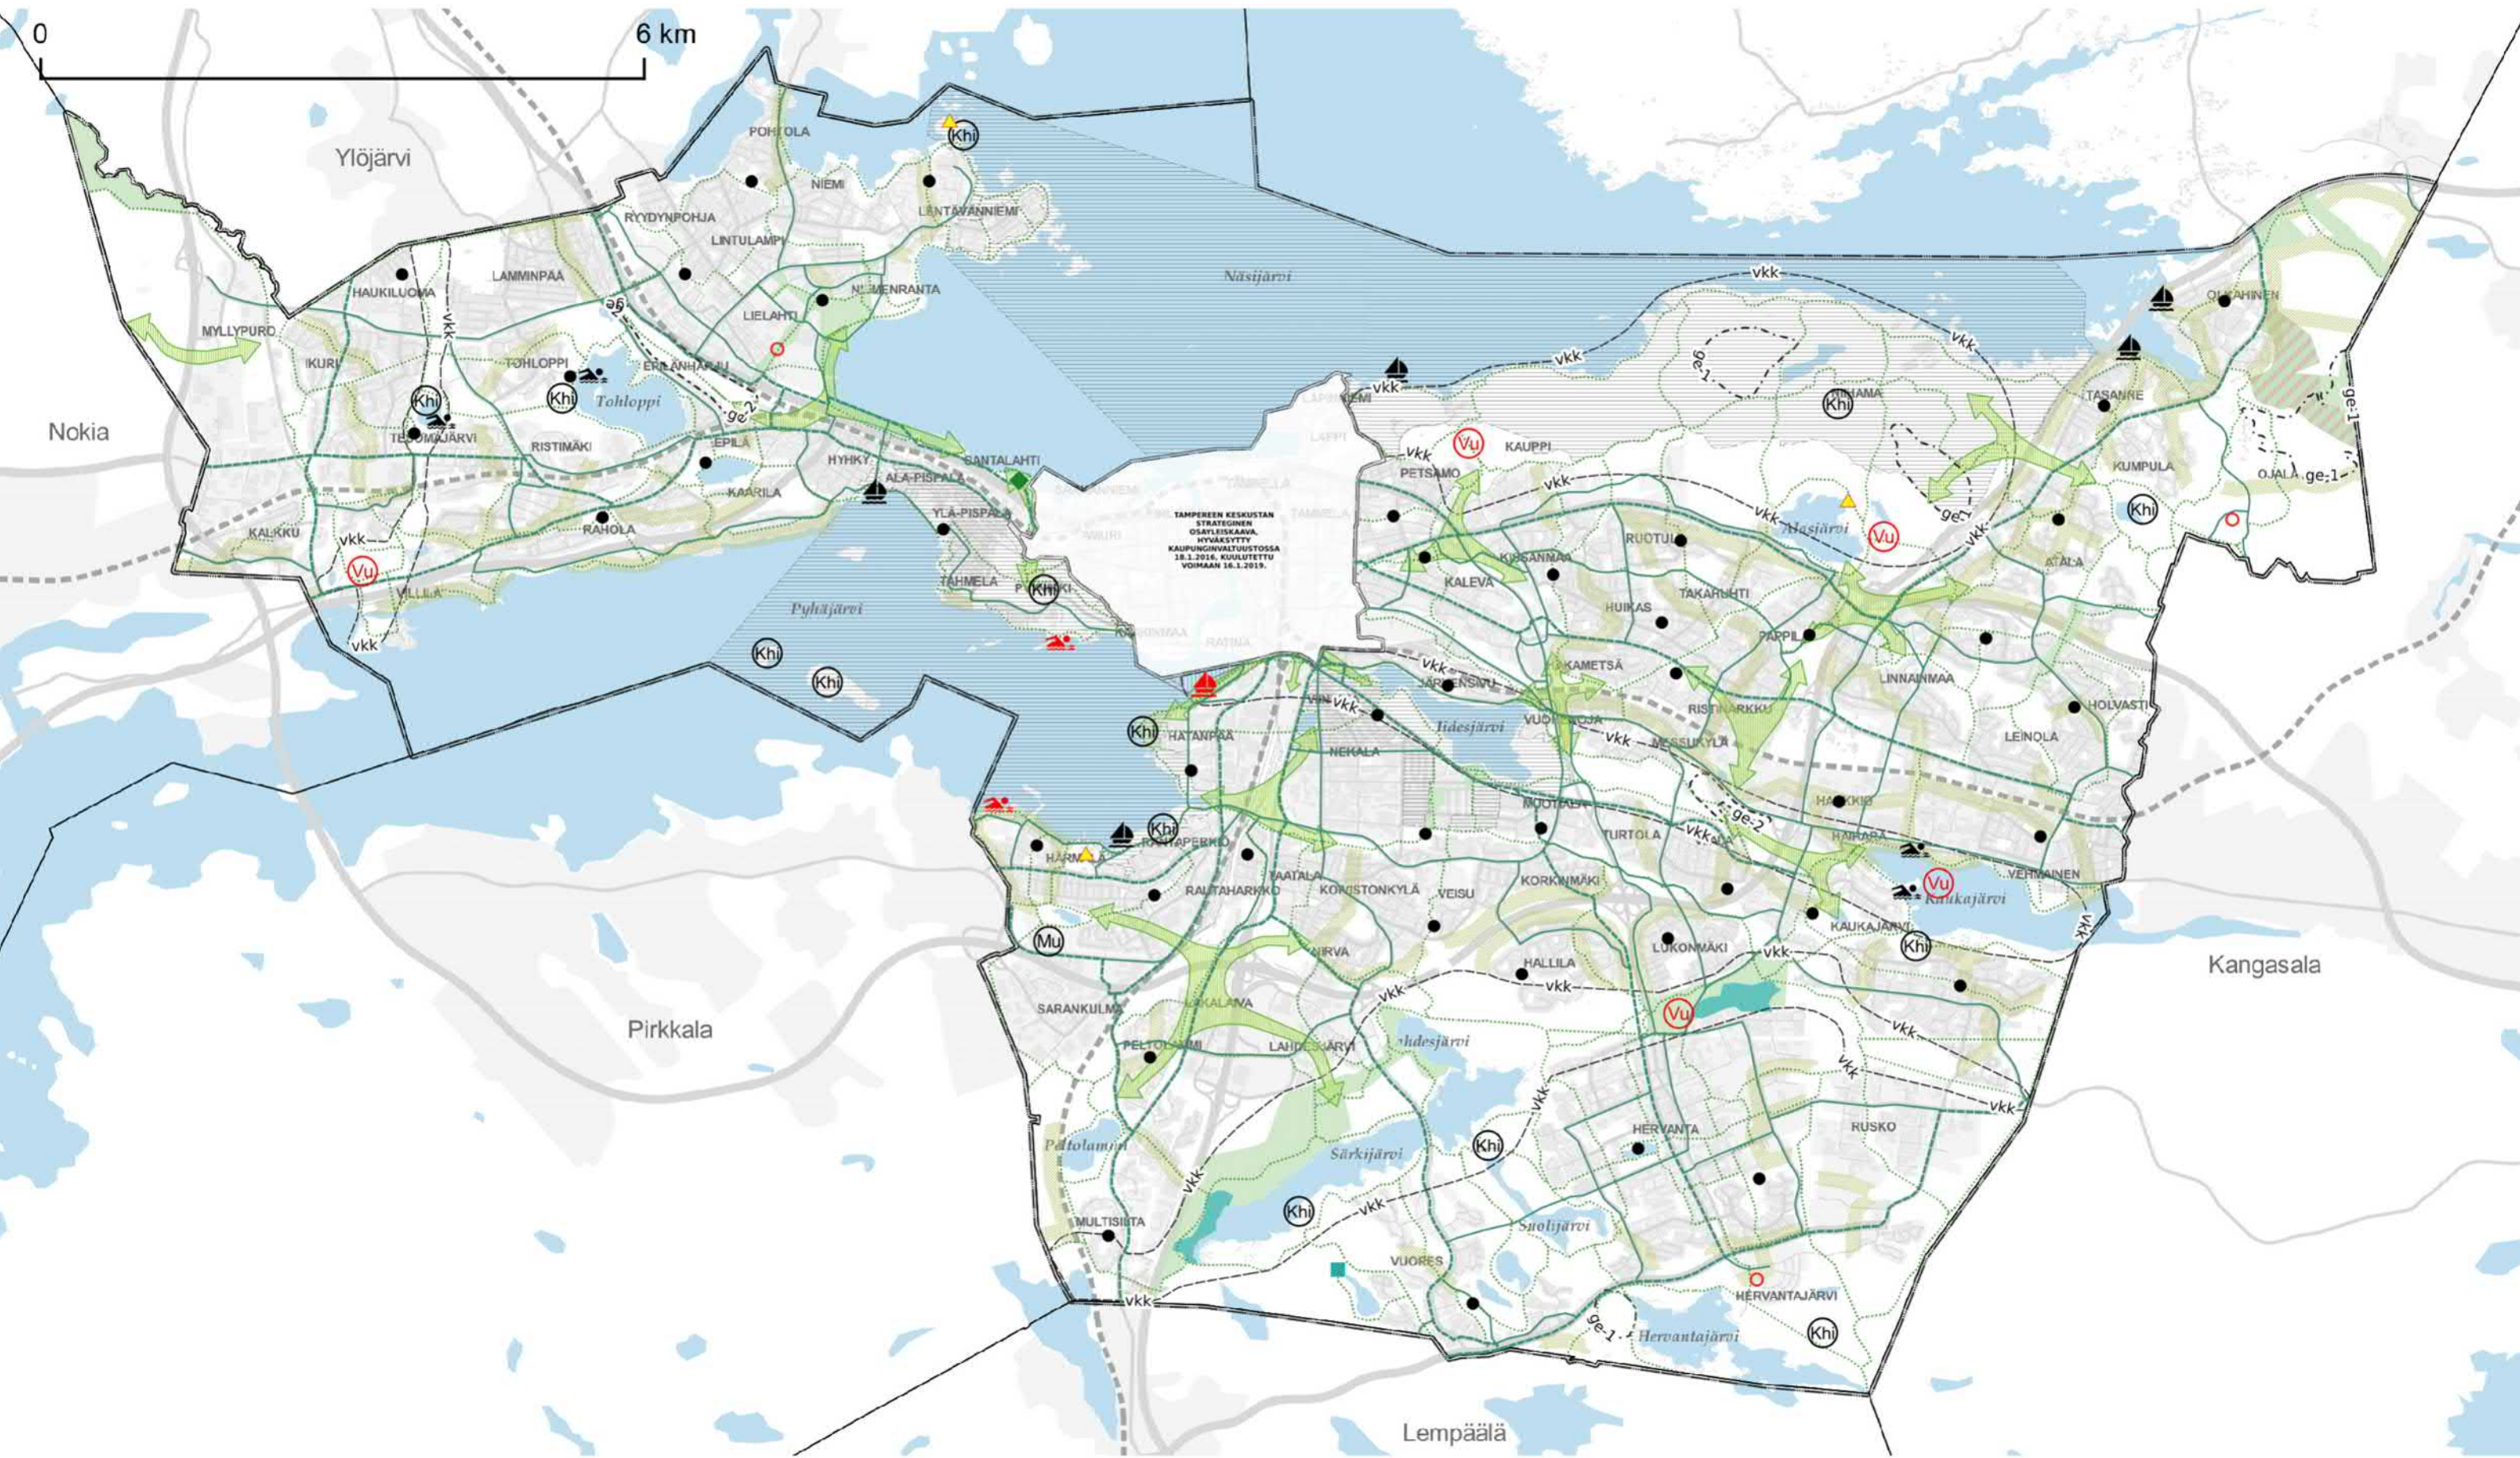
0

6 km

Ylöjärvi

POHJOLA

Khi

NIEMI

LENTÄVÄNNIEMI

RYYDYNPOHJA

LINTULAMPI

LAMMINPÄÄ

HAUKILUOMA

NIEMENRANTA

LIELAHTI

ge-2

vkk

MYLLYPURO

IKURI

TOHLOPPI

Khi

ERILANHARJU

Tohloppi

Khi

Nokia

TESOMAJÄRVI

RISTIMÄKI

EPILÄ

ge-2

HYHKY

SANTALAHTI

ALA-PISPALA

KAARILA

RAHOLA

YLÄ-PISPALA

KALKKU

vkk

Vu

VILLILÄ

vkk

TAHMELA

Khi

Pyhäjärvi

Khi

Khi

Näsijärvi

vkk

OLKAHINEN

vkk

vkk

ge-1

LAPINNIEMI

Khi

TASANNE

ge-1

Vu

KAUPPI

PETSAMO

KUMPULA

OJALA

ge-1

Khi

TAMPEREEN KESKUSTAN STRATEGINEN OSAYLEISKAAVA, HYVÄKSYTTY KAUPUNGINVALTUUSTOSSA 18.1.2016, KUULUTETTU VOIMAAN 16.1.2019.

vkk

Iidesjärvi

ge-1

Vu

RUOTULA

ATALA

KALEVA

KISSANMAA

HUIKAS

TAKAHUHTI

PAPPILA

vkk

KAMETSÄ

LINNAINMAA

JÄRVENSIVU

vkk

VUOHENOJA

RISTINARKKU

HOLVASTI

Khi

HATANPÄÄ

NEKALA

vkk

MESSUKYLÄ

LEINOLA

HAKKILA

MUOTIALA

ge-2

TURTOLA

HALLILA

vkkk

Khi

HÄRMÄLÄ

RANTAPERKIÖ

KOIVISTONKYLÄ

VEISU

KORKINMÄKI

Vu

VEHMAINEN

RAUTAHARKKO

TAATALA

Kaukajärvi

vkk

KAUKAJÄRVI

Khi

Mu

HIRVA

LUKONMÄKI

vkk

HALLILA

vkk

Kangasala

SARANKULMA

vkk

Vu

LAKALAIVA

Pirkkala

PELTOLAMMI

LAHDESJÄRVI

Lahdesjärvi

vkk

vkk

Peltolammi

vkk

Särkijärvi

Khi

HERVANTA

RUSKO

Khi

vkk

MULTISILTA

Suolijärvi

VUORES

HERVANTAJÄRVI

vkk

ge-1

Hervantajärvi

Khi

Lempäälä